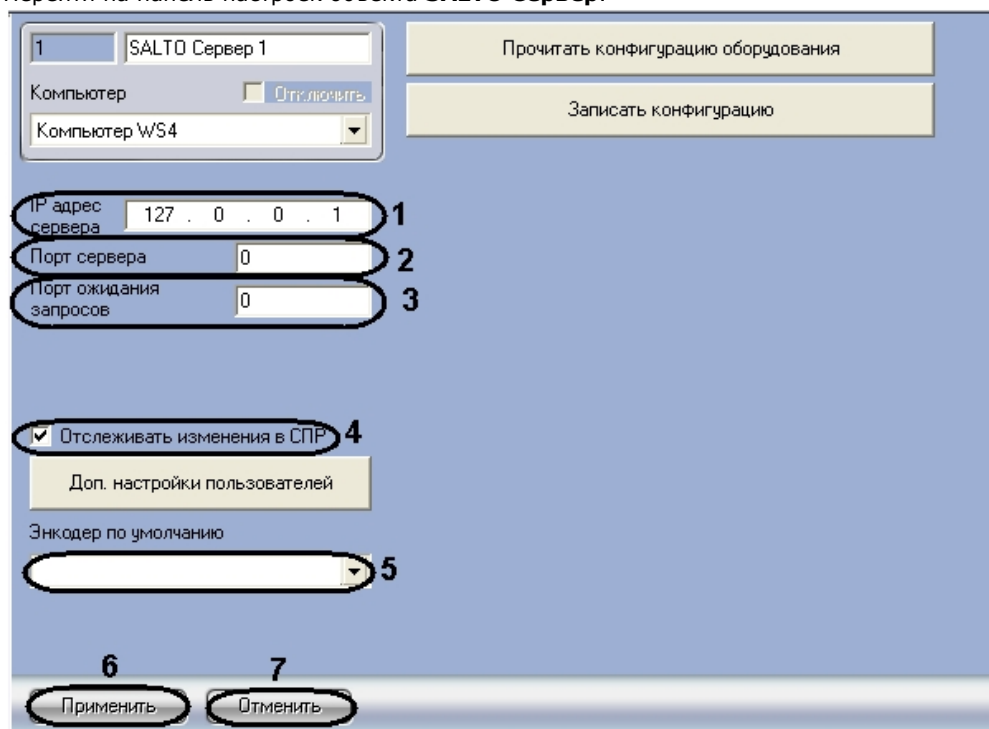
Перейти на панель настроек объекта SALTO Сервер.

1
SALTO Сервер 1
Компьютер
Отключить
Компьютер WS4

Прочитать конфигурацию оборудования
Записать конфигурацию

IP адрес сервера 127 . 0 . 0 . 1
1
Порт сервера 0
2
Порт ожидания запросов 0
3

Отслеживать изменения в СПР
4
Доп. настройки пользователей
Энкодер по умолчанию
5

6
7
Применить
Отменить